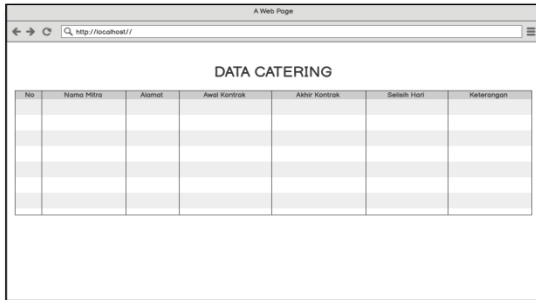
A Web Page

http://localhost//

DATA CATERING

| No | Nama Mitra | Alamat | Awal Kontrak | Akhir Kontrak | Selisih Hari | Keterangan |
|---|---|---|---|---|---|---|
| | | | | | | |
| | | | | | | |
| | | | | | | |
| | | | | | | |
| | | | | | | |
| | | | | | | |
| | | | | | | |